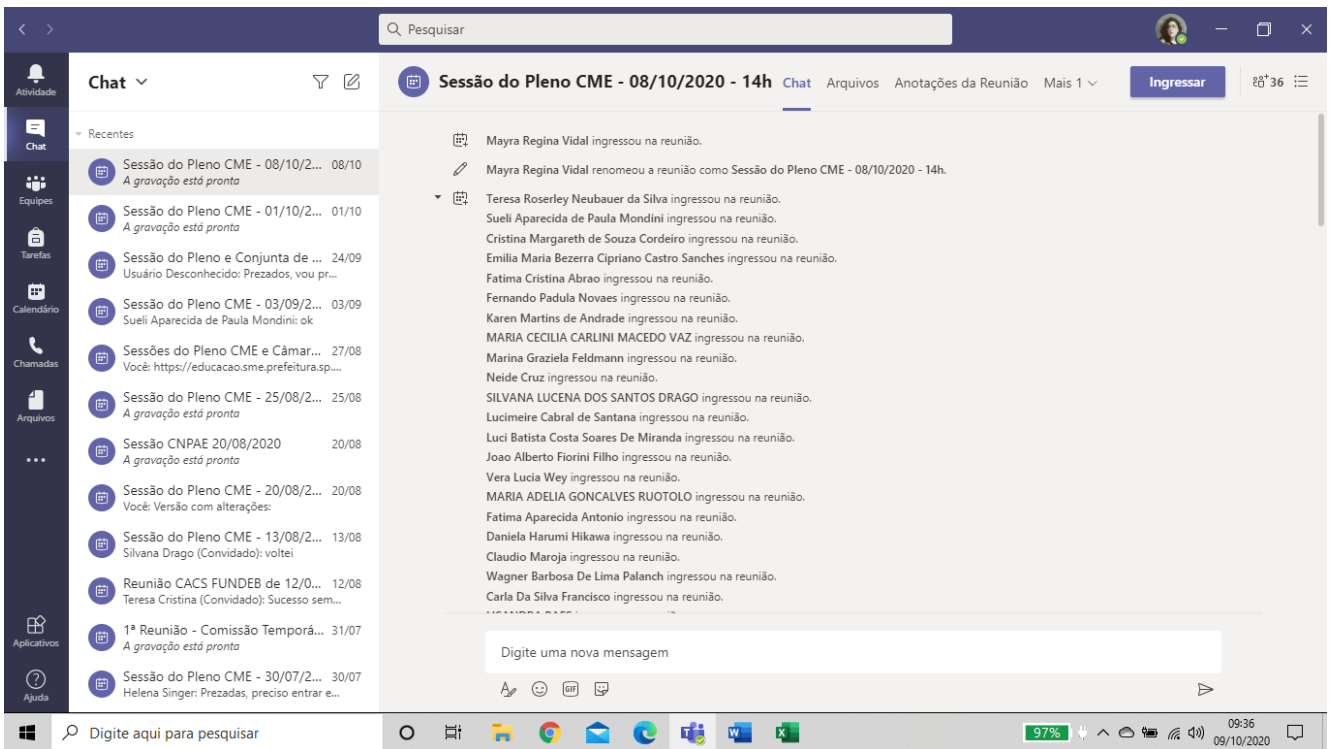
Pesquisar

Atividade
Chat
Equipes
Tarefas
Calendário
Chamadas
Arquivos
...
Aplicativos
Ajuda

Chat

Recentes

Sessão do Pleno CME - 08/10/2... 08/10
A gravação está pronta

Sessão do Pleno CME - 01/10/2... 01/10
A gravação está pronta

Sessão do Pleno e Conjunta de ... 24/09
Usuário Desconhecido: Prezados, vou pr...

Sessão do Pleno CME - 03/09/2... 03/09
Sueli Aparecida de Paula Mondini: ok

Sessões do Pleno CME e Câmar... 27/08
Você: https://educacao.sme.prefeitura.sp....

Sessão do Pleno CME - 25/08/2... 25/08
A gravação está pronta

Sessão CNPAE 20/08/2020 20/08
A gravação está pronta

Sessão do Pleno CME - 20/08/2... 20/08
Você: Versão com alterações:

Sessão do Pleno CME - 13/08/2... 13/08
Silvana Drago (Convidado): voltei

Reunião CACS FUNDEB de 12/0... 12/08
Teresa Cristina (Convidado): Sucesso sem...

1ª Reunião - Comissão Temporá... 31/07
A gravação está pronta

Sessão do Pleno CME - 30/07/2... 30/07
Helena Singer: Prezadas, preciso entrar e...

Sessão do Pleno CME - 08/10/2020 - 14h Chat Arquivos Anotações da Reunião Mais 1 Ingressar 36

Mayra Regina Vidal ingressou na reunião.
Mayra Regina Vidal renomeou a reunião como Sessão do Pleno CME - 08/10/2020 - 14h.
Teresa Roserley Neubauer da Silva ingressou na reunião.
Sueli Aparecida de Paula Mondini ingressou na reunião.
Cristina Margareth de Souza Cordeiro ingressou na reunião.
Emilia Maria Bezerra Cipriano Castro Sanches ingressou na reunião.
Fatima Cristina Abrao ingressou na reunião.
Fernando Padula Novaes ingressou na reunião.
Karen Martins de Andrade ingressou na reunião.
MARIA CECILIA CARLINI MACEDO VAZ ingressou na reunião.
Marina Graziela Feldmann ingressou na reunião.
Neide Cruz ingressou na reunião.
SILVANA LUCENA DOS SANTOS DRAGO ingressou na reunião.
Lucimeire Cabral de Santana ingressou na reunião.
Luci Batista Costa Soares De Miranda ingressou na reunião.
Joao Alberto Fiorini Filho ingressou na reunião.
Vera Lucia Wey ingressou na reunião.
MARIA ADELIA GONCALVES RUOTOLO ingressou na reunião.
Fatima Aparecida Antonio ingressou na reunião.
Daniela Harumi Hikawa ingressou na reunião.
Claudio Maroja ingressou na reunião.
Wagner Barbosa De Lima Palanch ingressou na reunião.
Carla Da Silva Francisco ingressou na reunião.
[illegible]

Digite uma nova mensagem

Digite aqui para pesquisar
97%
09:36
09/10/2020